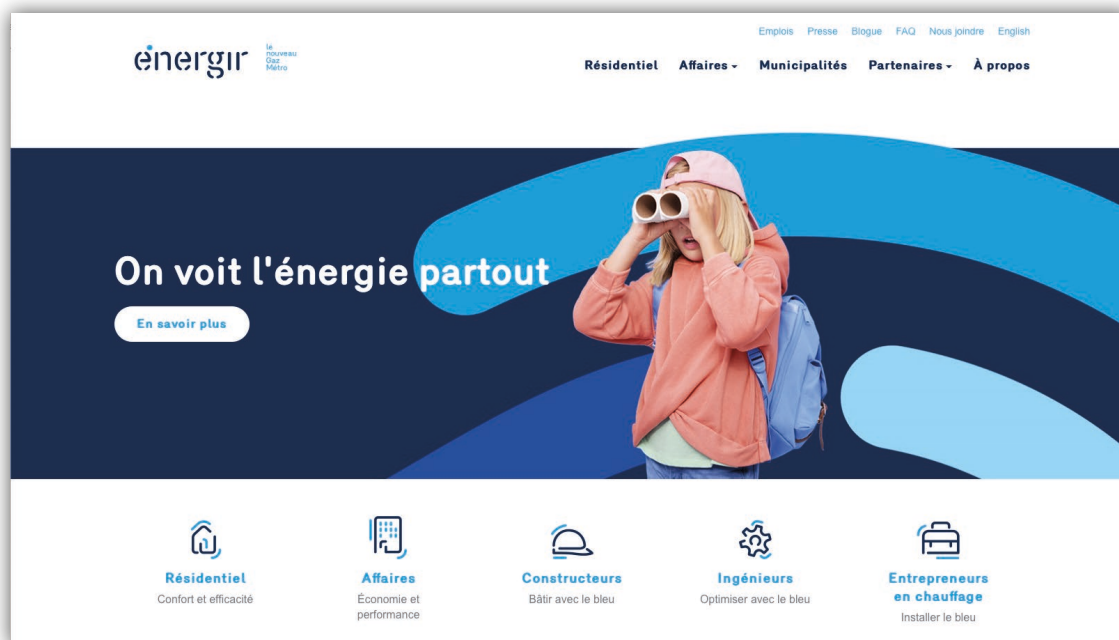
énergir le nouveau Gaz Métro

Emplois Presse Blogue FAQ Nous joindre English

Résidentiel Affaires Municipalités Partenaires À propos

On voit l'énergie partout

En savoir plus

Résidentiel
Confort et efficacité

Affaires
Économie et performance

Constructeurs
Bâtir avec le bleu

Ingénieurs
Optimiser avec le bleu

Entrepreneurs en chauffage
Installer le bleu